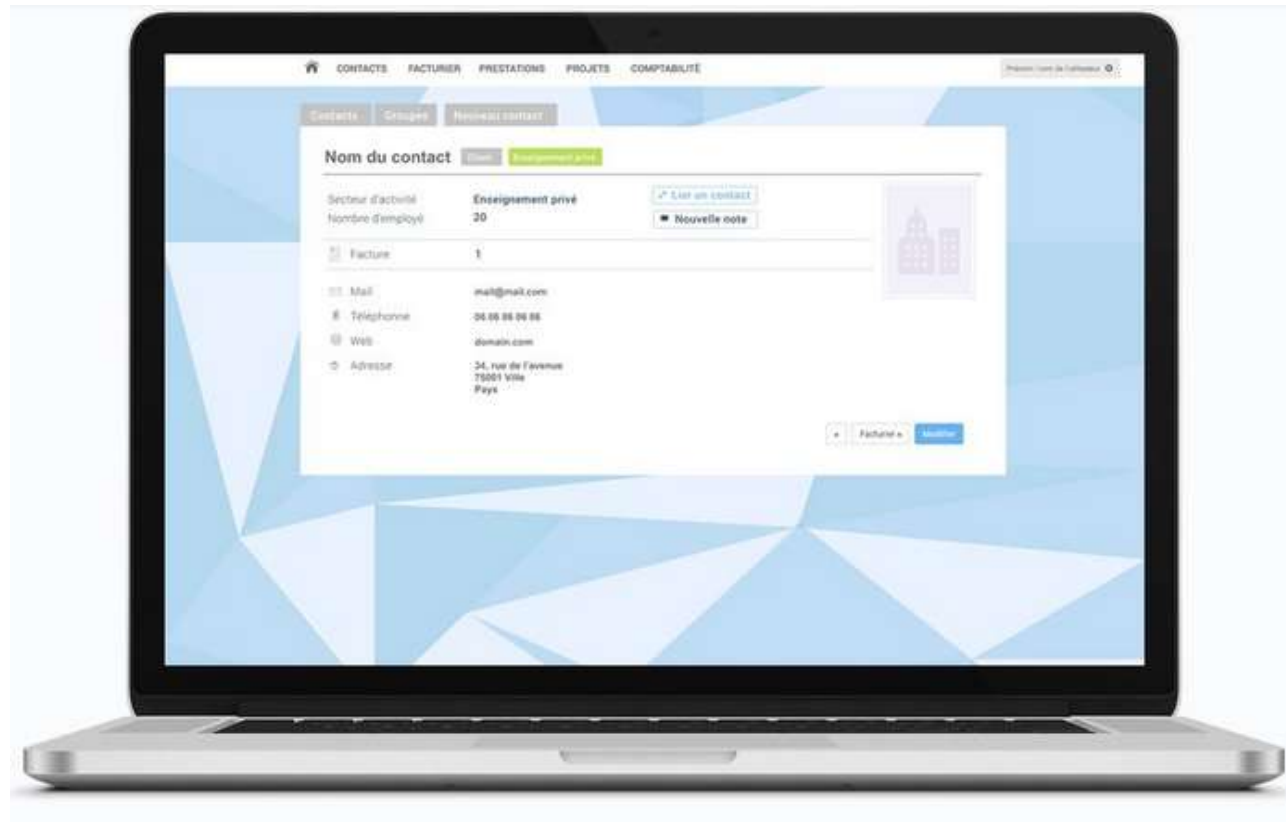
CONTACTS FACTURER PRESTATIONS PROJETS COMPTABILITÉ

Prénom Nom de l'utilisateur

Contacts Groupes Nouveau contact

Nom du contact Client Enseignement privé

Secteur d'activité Enseignement privé
Nombre d'employé 20

Lier un contact
Nouvelle note

Facture 1

Mail mail@mail.com
Téléphonne 06 06 06 06 06
Web domain.com
Adresse 34, rue de l'avenue
75001 Ville
Pays

Facturer Modifier